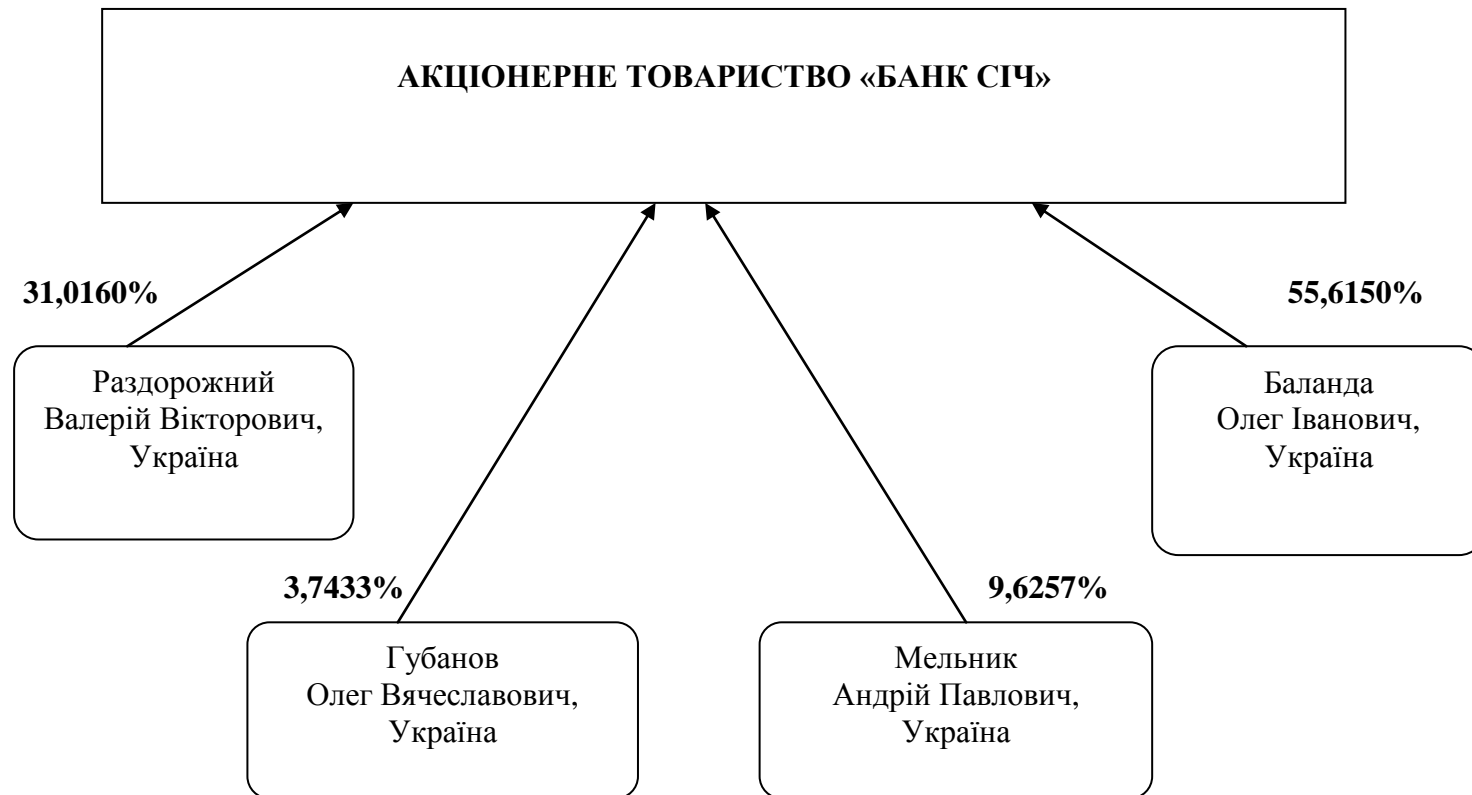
АКЦІОНЕРНЕ ТОВАРИСТВО «БАНК СІЧ»

31,0160%

Раздорожний Валерій Вікторович, Україна

55,6150%

Баланда Олег Іванович, Україна

3,7433%

Губанов Олег Вячеславович, Україна

9,6257%

Мельник Андрій Павлович, Україна